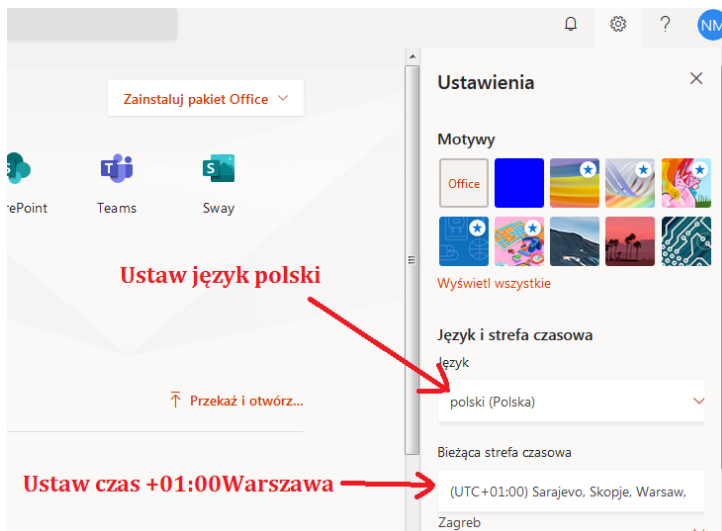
NM

Zainstaluj pakiet Office

rePoint

Teams

Sway

Przekaż i otwórz...

Ustawienia

Motywy

Office

Wyświetl wszystkie

Język i strefa czasowa

Język

polski (Polska)

Bieżąca strefa czasowa

(UTC+01:00) Sarajevo, Skopje, Warsaw, Zagreb

Ustaw język polski

Ustaw czas +01:00Warszawa